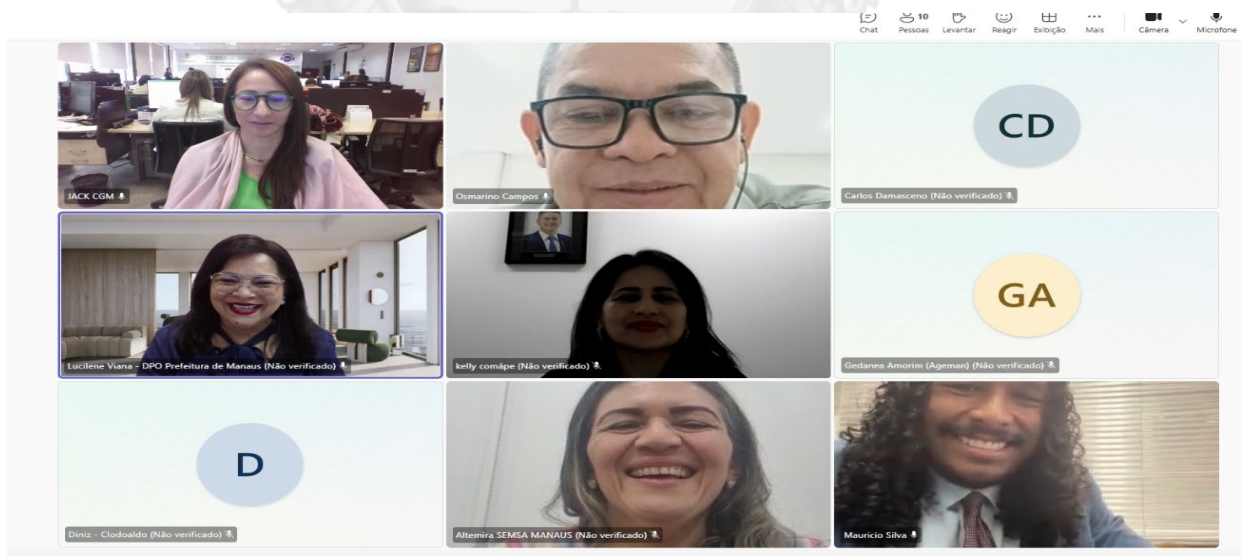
Chat 10 Pessoas Levantar Reagir Exibição Mais Câmera Microfone

JACK CGM

Osmarino Campos

CD

Carlos Damasceno (Não verificado)

Lucilene Viana - DPO Prefeitura de Manaus (Não verificado)

kelly comápe (Não verificado)

GA

Gedanea Amorim (Ageman) (Não verificado)

D

Diniz - Clodoaldo (Não verificado)

Altemira SEMSA MANAUS (Não verificado)

Mauricio Silva